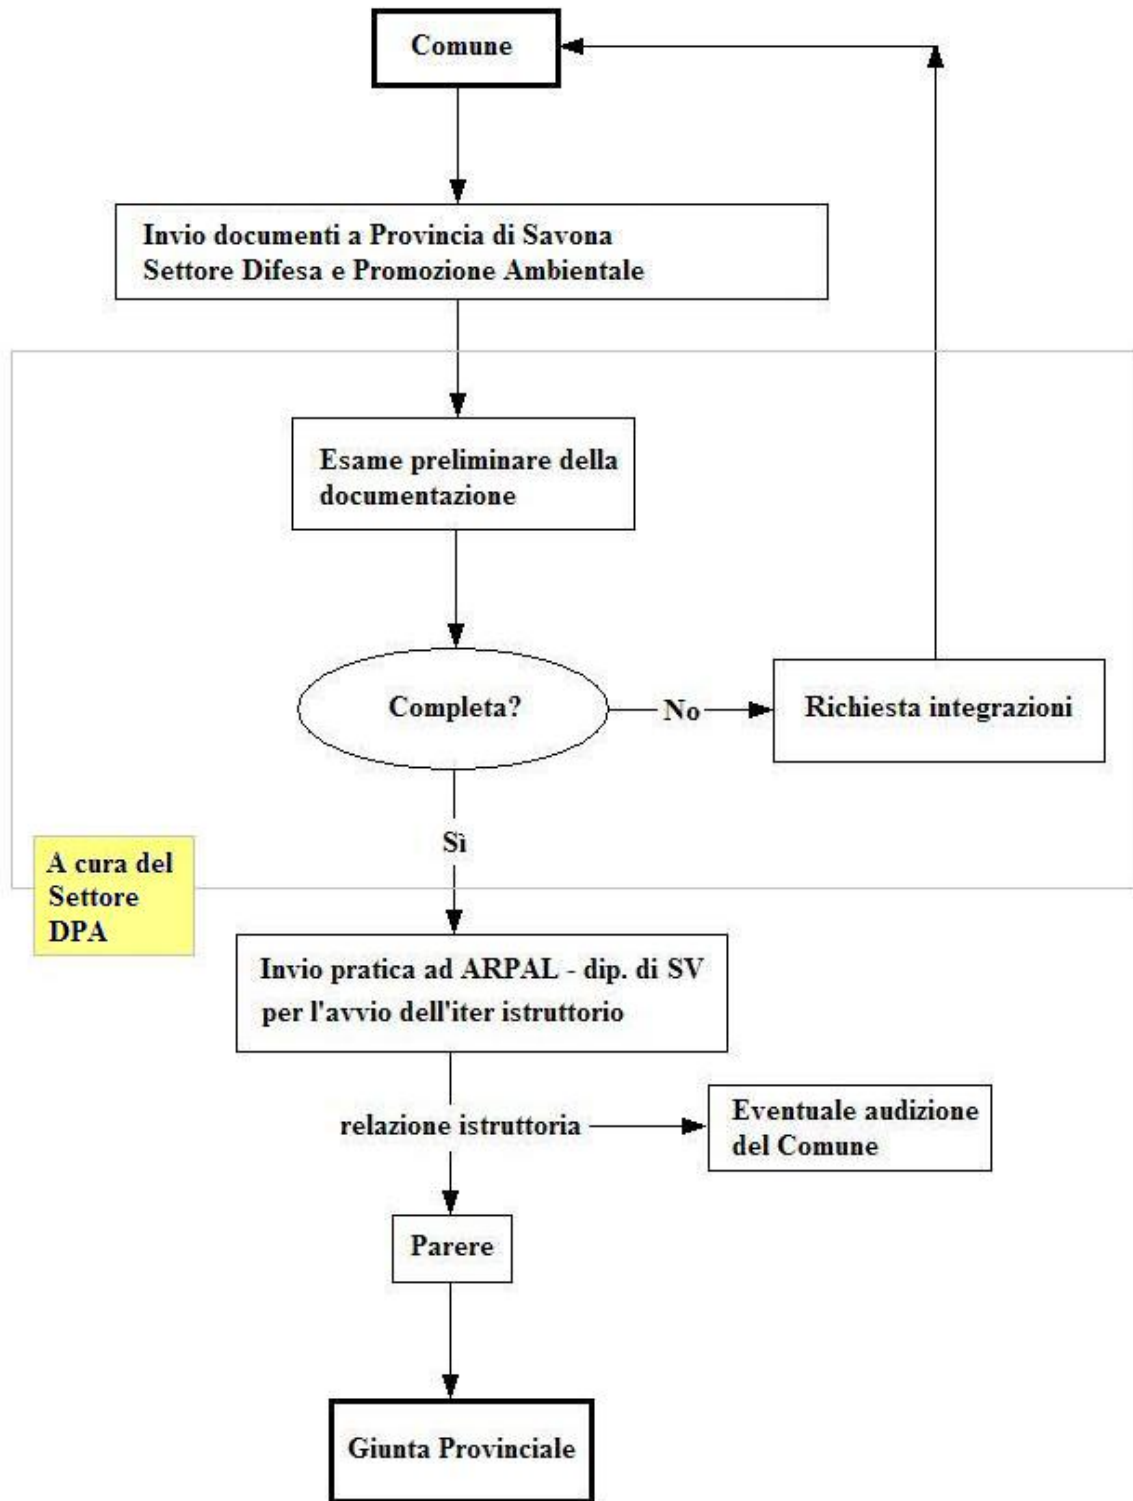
Comune

Invio documenti a Provincia di Savona
Settore Difesa e Promozione Ambientale

Esame preliminare della documentazione

Completa?

No

Richiesta integrazioni

Sì

A cura del Settore DPA

Invio pratica ad ARPAL - dip. di SV per l'avvio dell'iter istruttorio

relazione istruttoria

Eventuale audizione del Comune

Parere

Giunta Provinciale